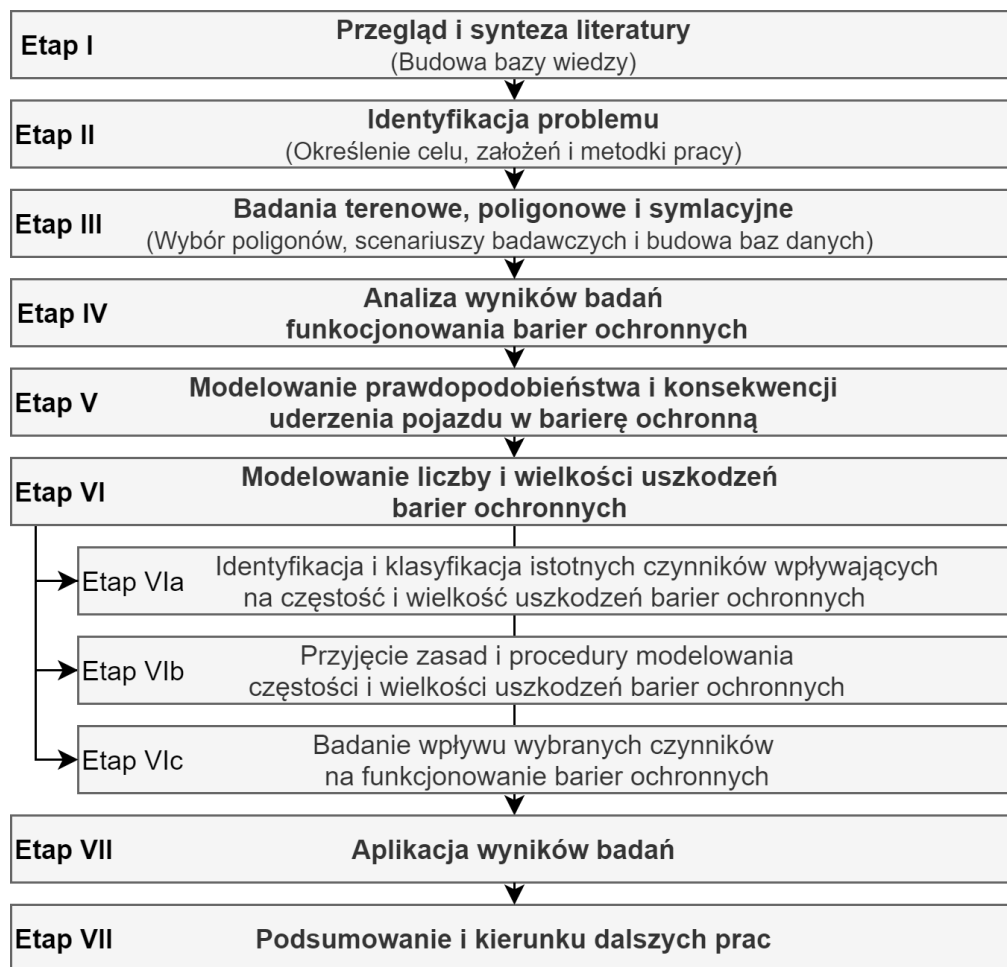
Etap I
**Przegląd i synteza literatury**
(Budowa bazy wiedzy)

Etap II
**Identyfikacja problemu**
(Określenie celu, założeń i metodki pracy)

Etap III
**Badania terenowe, poligonowe i symlacyjne**
(Wybór poligonów, scenariuszy badawczych i budowa baz danych)

Etap IV
**Analiza wyników badań funkcjonowania barier ochronnych**

Etap V
**Modelowanie prawdopodobieństwa i konsekwencji uderzenia pojazdu w barierę ochronną**

Etap VI
**Modelowanie liczby i wielkości uszkodzeń barier ochronnych**

Etap VIa
Identyfikacja i klasyfikacja istotnych czynników wpływających na częstość i wielkość uszkodzeń barier ochronnych

Etap VIb
Przyjęcie zasad i procedury modelowania częstości i wielkości uszkodzeń barier ochronnych

Etap VIc
Badanie wpływu wybranych czynników na funkcjonowanie barier ochronnych

Etap VII
**Aplikacja wyników badań**

Etap VII
**Podsumowanie i kierunku dalszych prac**